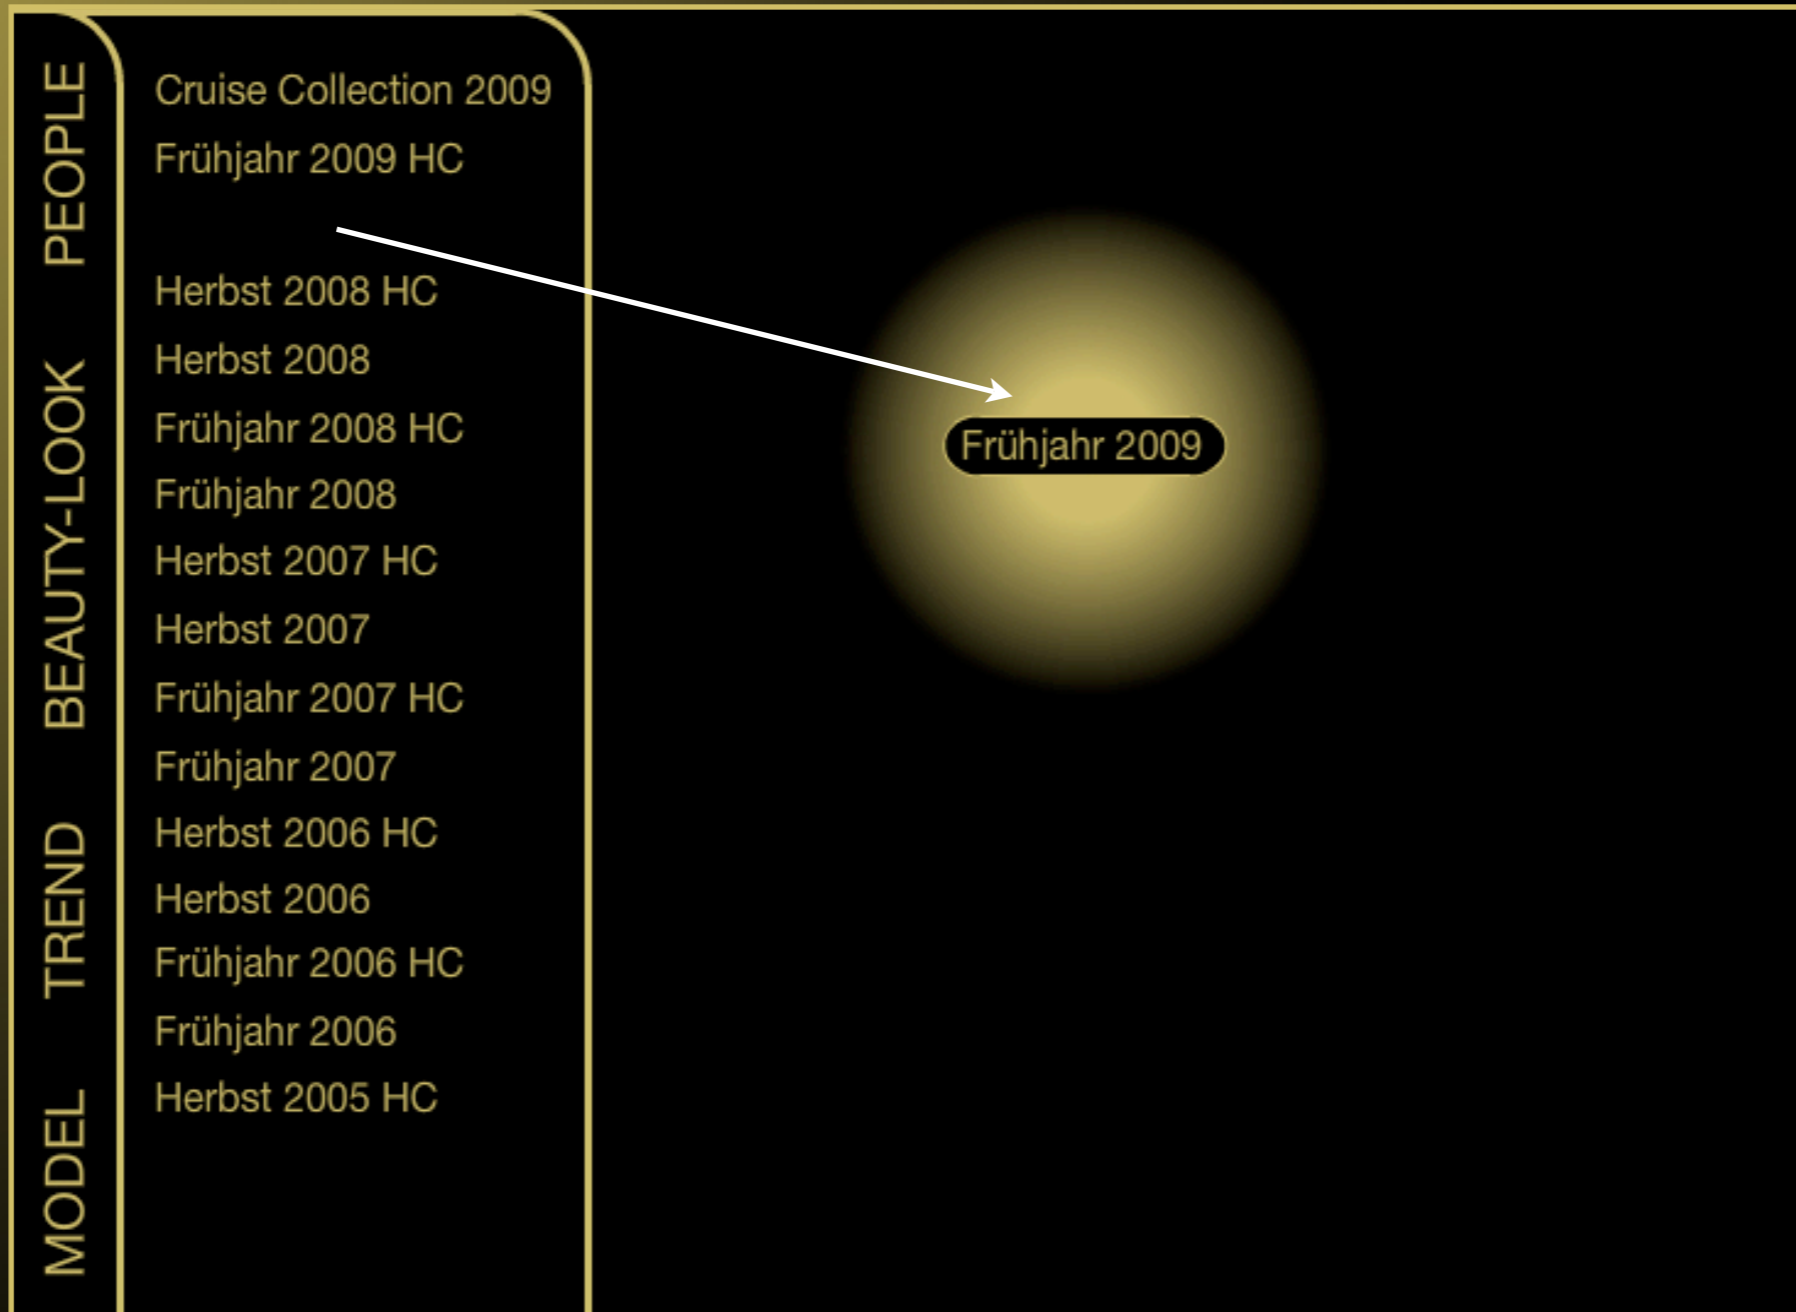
PEOPLE
BEAUTY-LOOK
TREND
MODEL

Cruise Collection 2009
Frühjahr 2009 HC

Herbst 2008 HC
Herbst 2008
Frühjahr 2008 HC
Frühjahr 2008
Herbst 2007 HC
Herbst 2007
Frühjahr 2007 HC
Frühjahr 2007
Herbst 2006 HC
Herbst 2006
Frühjahr 2006 HC
Frühjahr 2006
Herbst 2005 HC

Frühjahr 2009